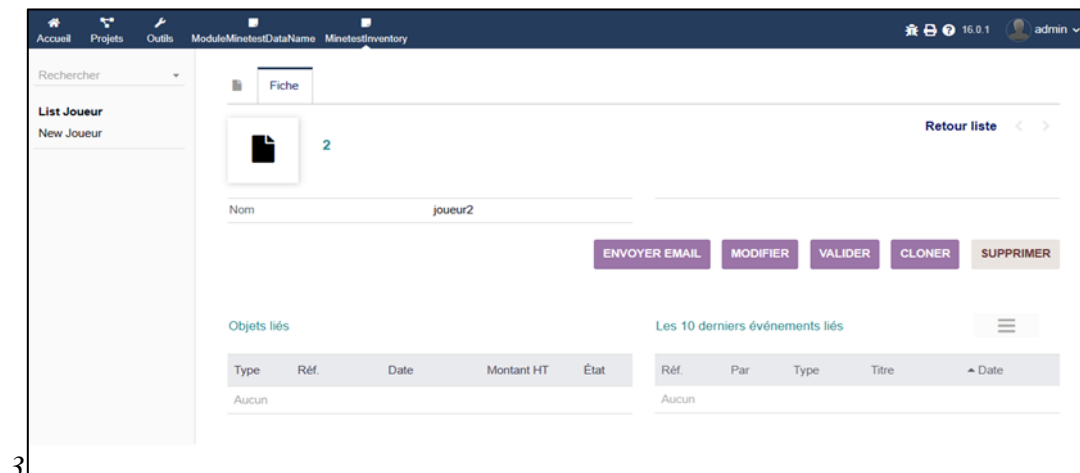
Accueil Projets Outils ModuleMinetestDataName MinetestInventory

16.0.1 admin

Rechercher

List Joueur
New Joueur

Fiche

Retour liste

2

Nom joueur2

ENVOYER EMAIL MODIFIER VALIDER CLONER SUPPRIMER

Objets liés

| Type | Réf. | Date | Montant HT | État |
|---|---|---|---|---|
| Aucun | | | | |

Les 10 derniers événements liés

| Réf. | Par | Type | Titre | Date |
|---|---|---|---|---|
| Aucun | | | | |

3